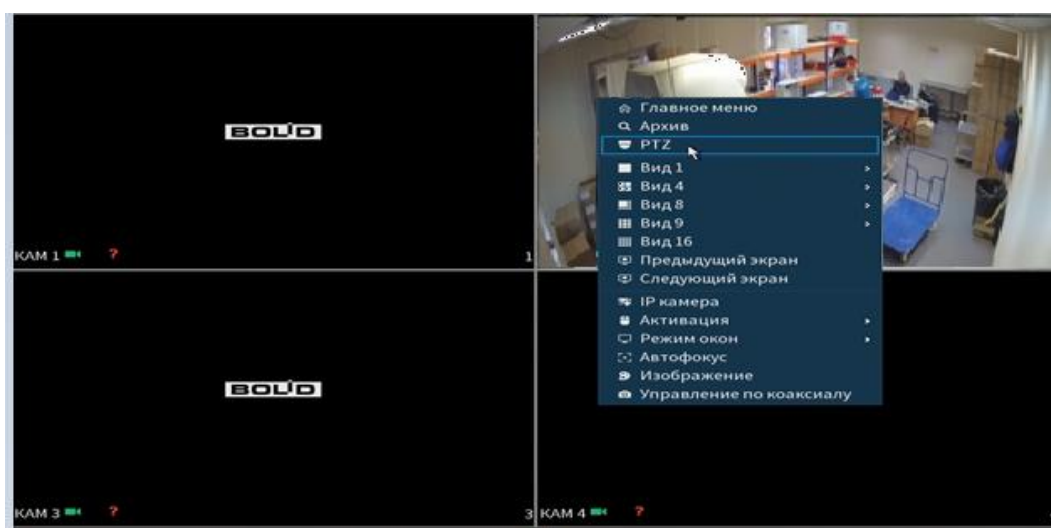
BOLID

КАМ 1 ?

1

Главное меню
Архив
PTZ
Вид 1
Вид 4
Вид 8
Вид 9
Вид 16
Предыдущий экран
Следующий экран
IP камера
Активация
Режим окон
Автофокус
Изображение
Управление по коаксиалу

BOLID

КАМ 3 ?

3

КАМ 4 ?